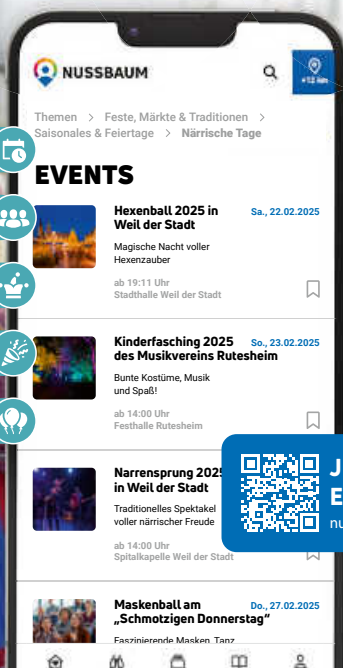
NUSSBAUM

+12 km

Themen > Feste, Märkte & Traditionen > Saisonales & Feiertage > Närrische Tage

EVENTS

Hexenball 2025 in Weil der Stadt
Sa., 22.02.2025
Magische Nacht voller Hexenzauber
ab 19:11 Uhr
Stadthalle Weil der Stadt

Kinderfasching 2025 des Musikvereins Rutesheim
So., 23.02.2025
Bunte Kostüme, Musik und Spaß!
ab 14:00 Uhr
Festhalle Rutesheim

Narrensprung 2025 in Weil der Stadt
Traditionelles Spektakel voller närrischer Freude
ab 14:00 Uhr
Spitalkapelle Weil der Stadt

J
E
nu

Maskenball am „Schmotzigen Donnerstag"
Do., 27.02.2025
Faszinierende Masken, Tanz